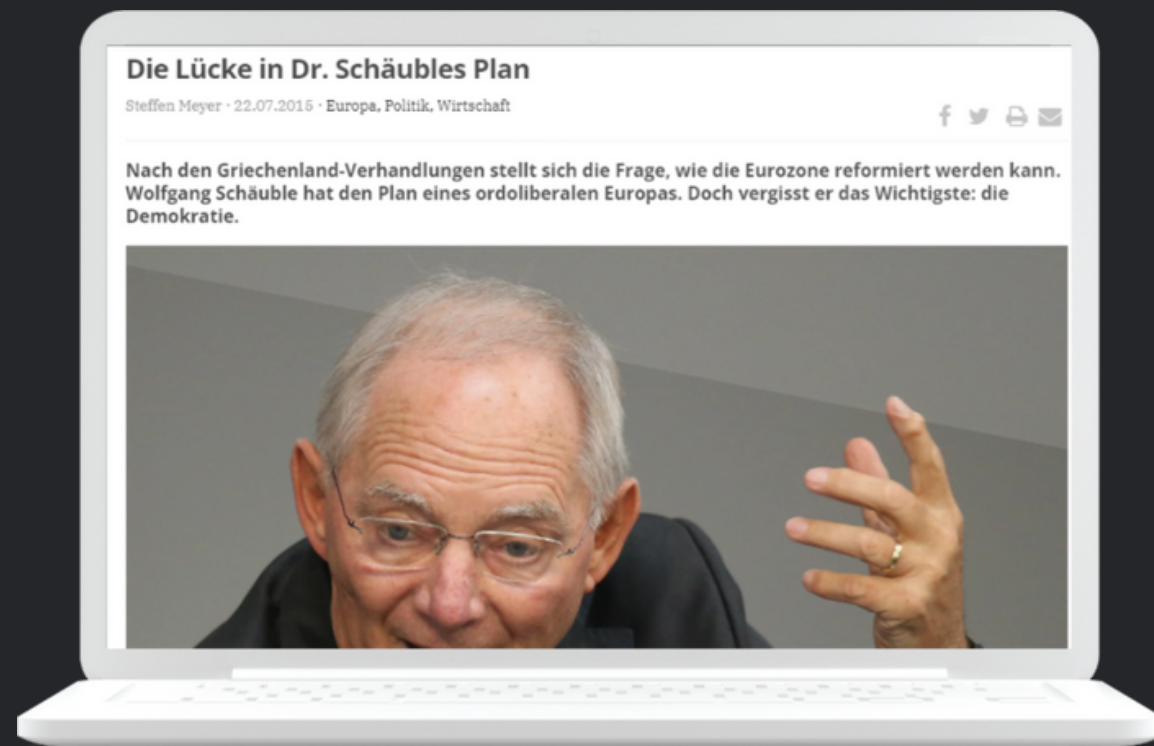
Die Lücke in Dr. Schäubles Plan

Steffen Meyer · 22.07.2015 · Europa, Politik, Wirtschaft

Nach den Griechenland-Verhandlungen stellt sich die Frage, wie die Eurozone reformiert werden kann. Wolfgang Schäuble hat den Plan eines ordoliberalen Europas. Doch vergisst er das Wichtigste: die Demokratie.